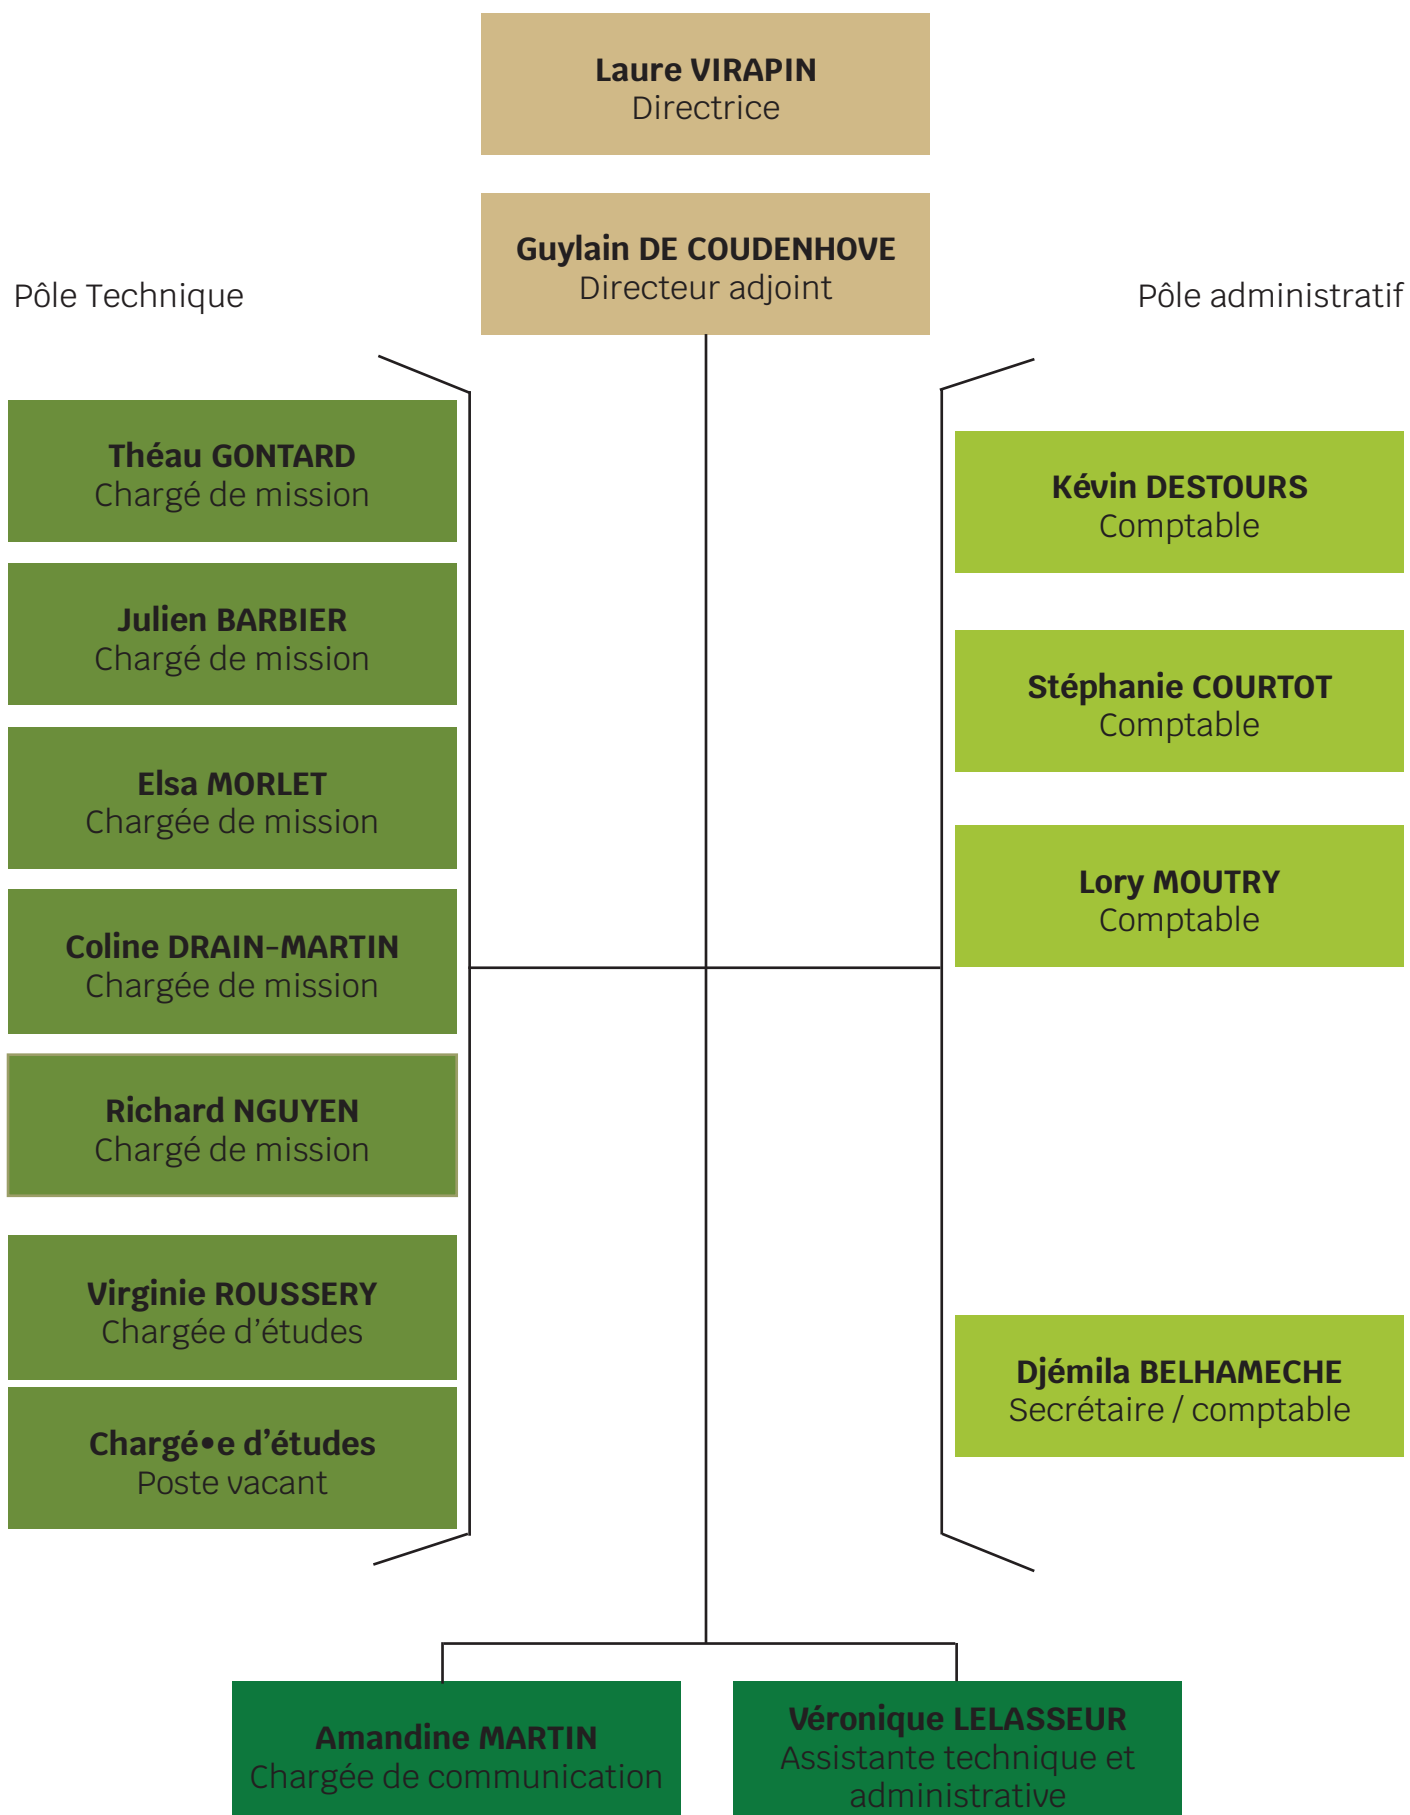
Laure VIRAPIN
Directrice

Guylain DE COUDENHOVE
Directeur adjoint

Pôle Technique

Pôle administratif

Théau GONTARD
Chargé de mission

Julien BARBIER
Chargé de mission

Elsa MORLET
Chargée de mission

Coline DRAIN-MARTIN
Chargée de mission

Richard NGUYEN
Chargé de mission

Virginie ROUSSERY
Chargée d'études

Chargé•e d'études
Poste vacant

Kévin DESTOURS
Comptable

Stéphanie COURTOT
Comptable

Lory MOUTRY
Comptable

Djémila BELHAMECHE
Secrétaire / comptable

Amandine MARTIN
Chargée de communication

Véronique LELASSEUR
Assistante technique et administrative